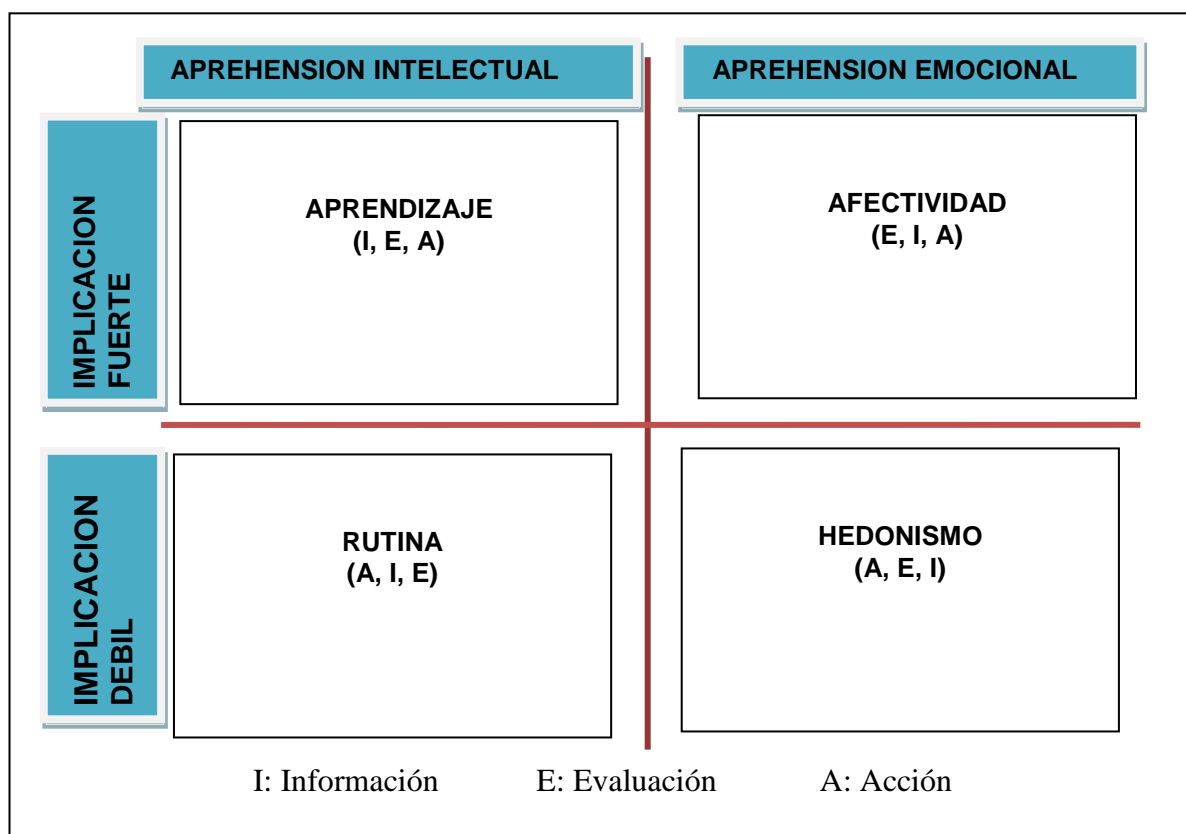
APREHENSION INTELECTUAL

APREHENSION EMOCIONAL

IMPLICACION FUERTE

APRENDIZAJE
(I, E, A)

AFECTIVIDAD
(E, I, A)

IMPLICACION DEBIL

RUTINA
(A, I, E)

HEDONISMO
(A, E, I)

I: Información E: Evaluación A: Acción